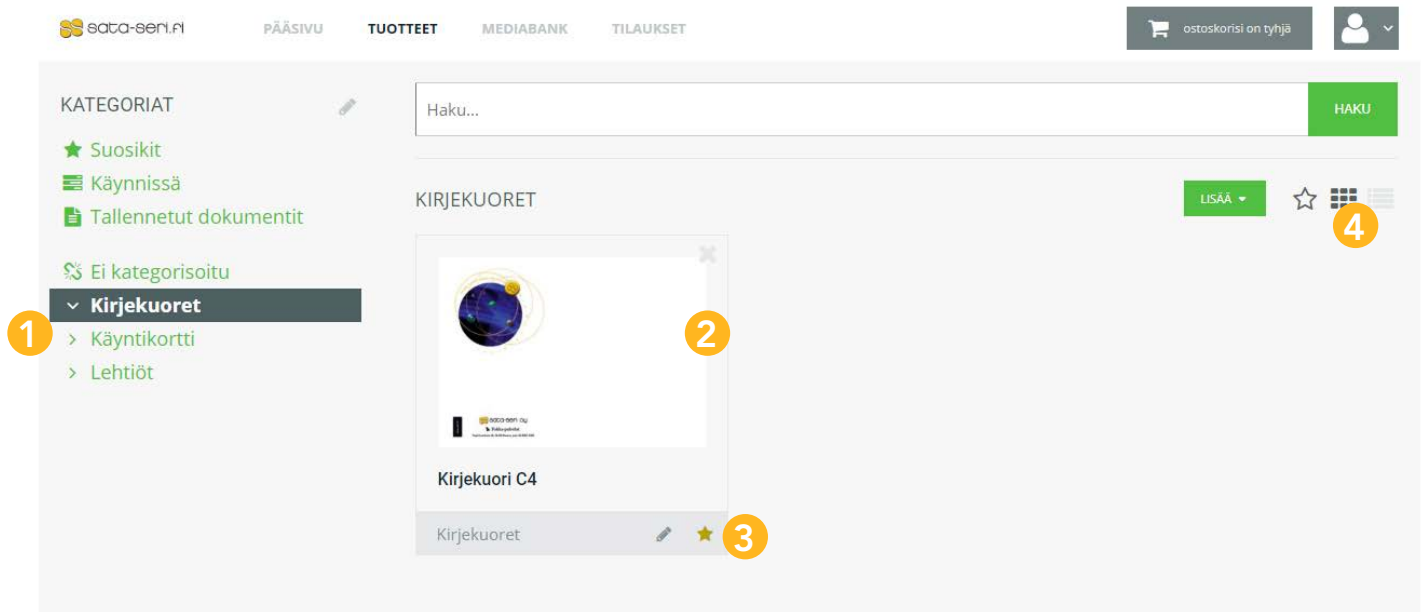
sata-seri.fi

PÄÄSIVU TUOTTEET MEDIABANK TILAUKSET

ostoskorisi on tyhjä

KATEGORIAT

Suosikit
Käynnissä
Tallennetut dokumentit

Ei kategorisoitu
Kirjekuoret
Käyntikortti
Lehtiöt

1

Haku...

HAKU

KIRJEKUORET

LISÄÄ

4

2

Kirjekuori C4

Kirjekuoret

3